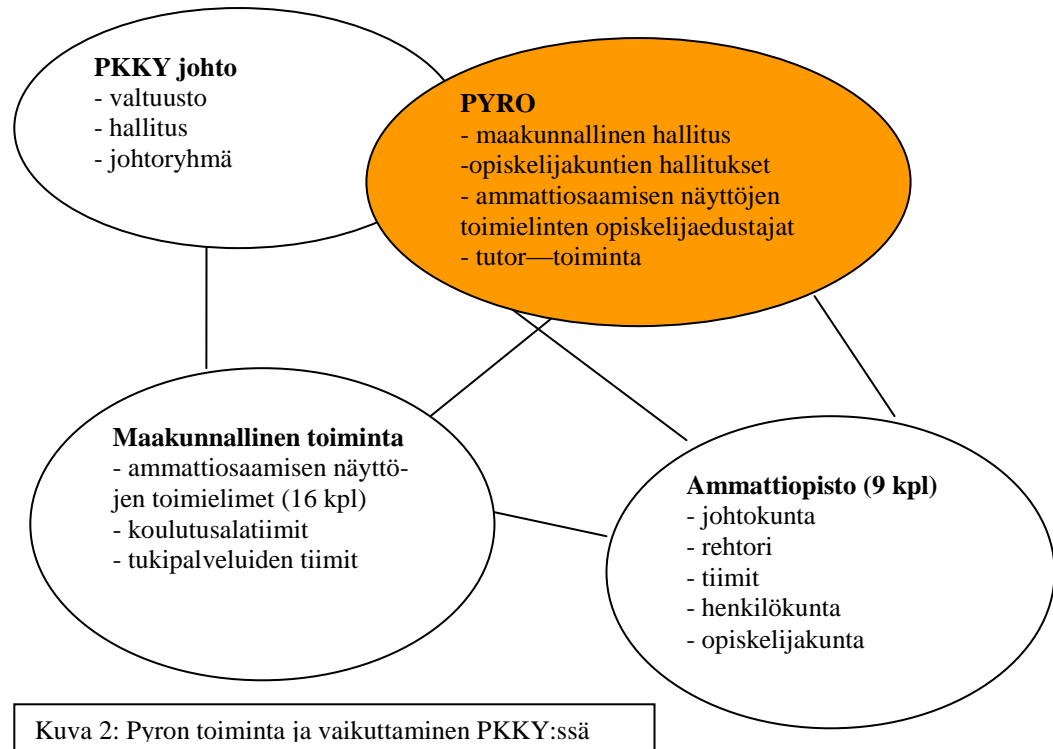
**PKKY johto**
- valtuusto
- hallitus
- johtoryhmä

**PYRO**
- maakunnallinen hallitus
-opiskelijakuntien hallitukset
- ammattiosaamisen näyttöjen toimielinten opiskelijaedustajat
- tutor—toiminta

**Maakunnallinen toiminta**
- ammattiosaamisen näyttöjen toimielimet (16 kpl)
- koulutusalatiimit
- tukipalveluiden tiimit

**Ammattiopisto (9 kpl)**
- johtokunta
- rehtori
- tiimit
- henkilökunta
- opiskelijakunta

Kuva 2: Pyron toiminta ja vaikuttaminen PKKY:ssä